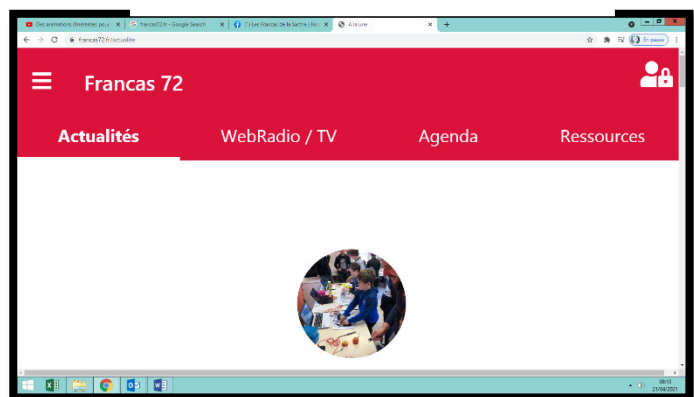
Des animations diversifiées pour | francas72.fr - Google Search | (1) Les Francas de la Sarthe | Pa | À la une

francas72.fr/actualités

En pause

Francas 72

Actualités
WebRadio / TV
Agenda
Ressources

09:15
21/04/2021